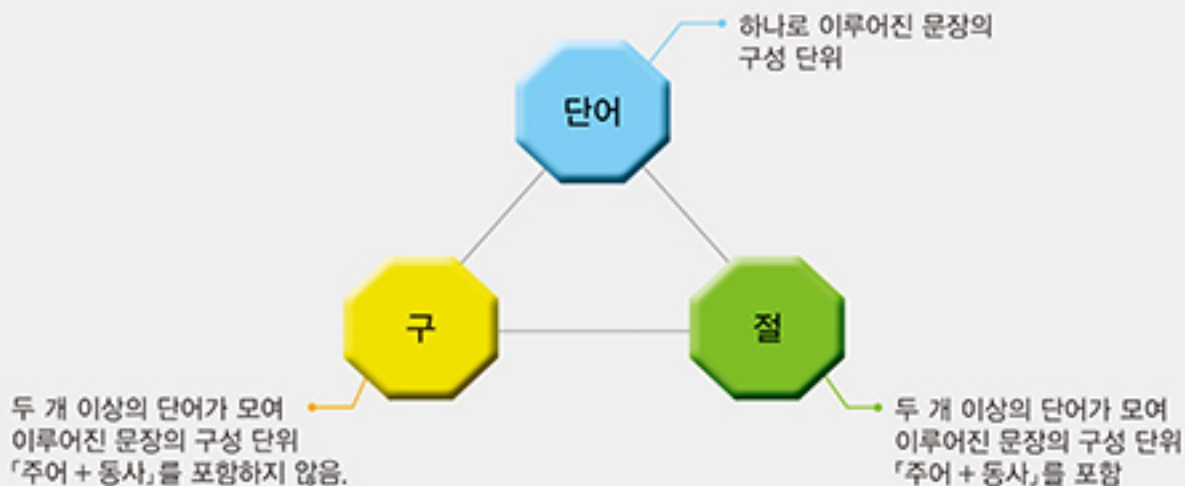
하나로 이루어진 문장의 구성 단위

단어

구

절

두 개 이상의 단어가 모여 이루어진 문장의 구성 단위 「주어 + 동사」를 포함하지 않음.

두 개 이상의 단어가 모여 이루어진 문장의 구성 단위 「주어 + 동사」를 포함